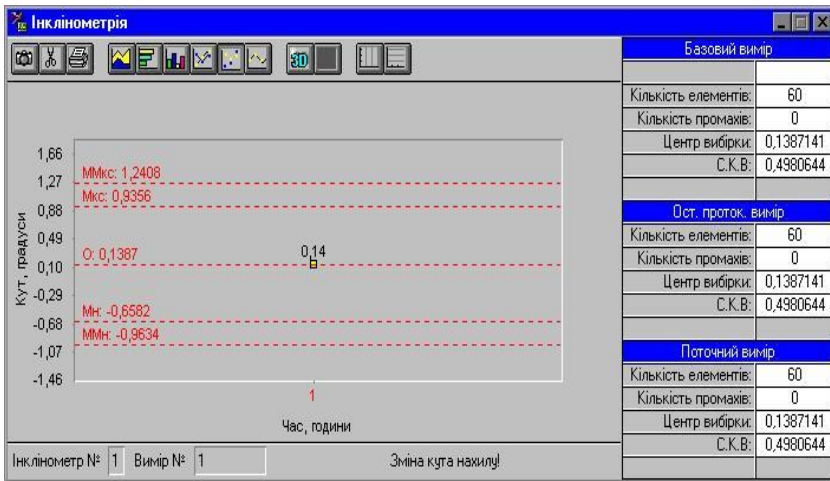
Інклінометрія

3D

Кут, градуси

1,66
1,27
0,88
0,49
0,10
-0,29
-0,68
-1,07
-1,46

ММкс: 1,2408
Мкс: 0,9356
О: 0,1387
0,14
Мн: -0,6582
ММн: -0,9634

1

Час, години

Інклінометр № 1 Вимір № 1

Зміна кута нахилу!

Базовий вимір

| | |
|---|---|
| Кількість елементів: | 60 |
| Кількість промахів: | 0 |
| Центр вибірки: | 0,1387141 |
| С.К.В: | 0,4980644 |

Ост. проток. вимір

| | |
|---|---|
| Кількість елементів: | 60 |
| Кількість промахів: | 0 |
| Центр вибірки: | 0,1387141 |
| С.К.В: | 0,4980644 |

Поточний вимір

| | |
|---|---|
| Кількість елементів: | 60 |
| Кількість промахів: | 0 |
| Центр вибірки: | 0,1387141 |
| С.К.В: | 0,4980644 |